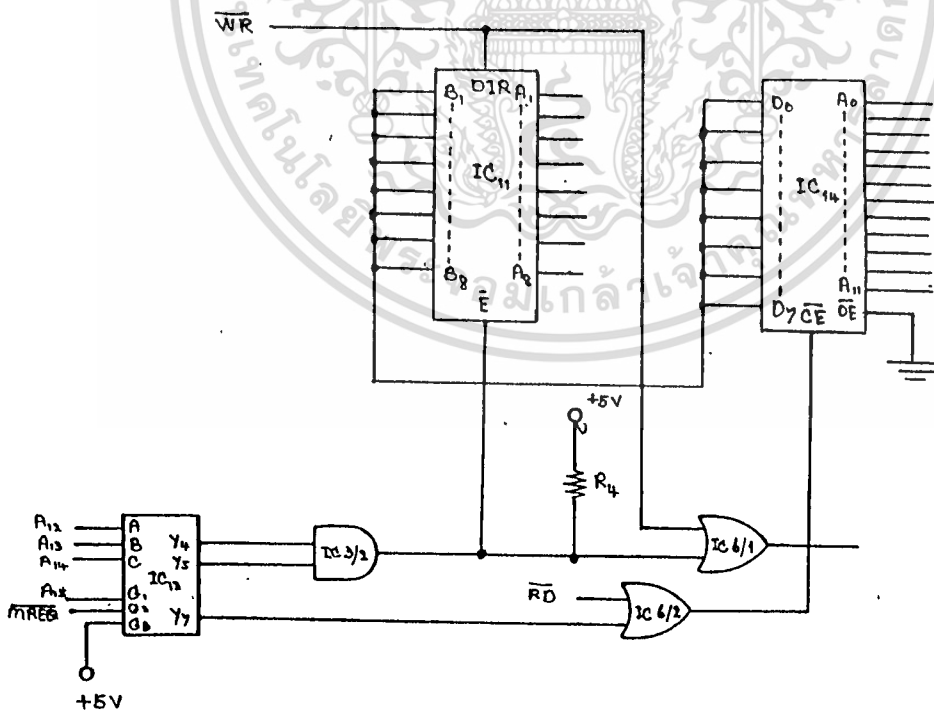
$\overline{WR}$

$B_1$ DIR $A_1$

$IC_{11}$

$B_8$ $A_8$

$\bar{E}$

$D_0$ $A_0$

$IC_{14}$

$A_{11}$

$D_7$ $\overline{CE}$ $\overline{OE}$

+5V

$R_4$

$A_{12}$ A

$A_{13}$ B

$A_{14}$ C

$IC_{13}$

$Y_4$

$Y_5$

$A_{15}$ $G_1$

$\overline{MREQ}$ $G_2$

$G_3$

$Y_7$

IC 3/2

IC 6/1

$\overline{RD}$

IC 6/2

+5V